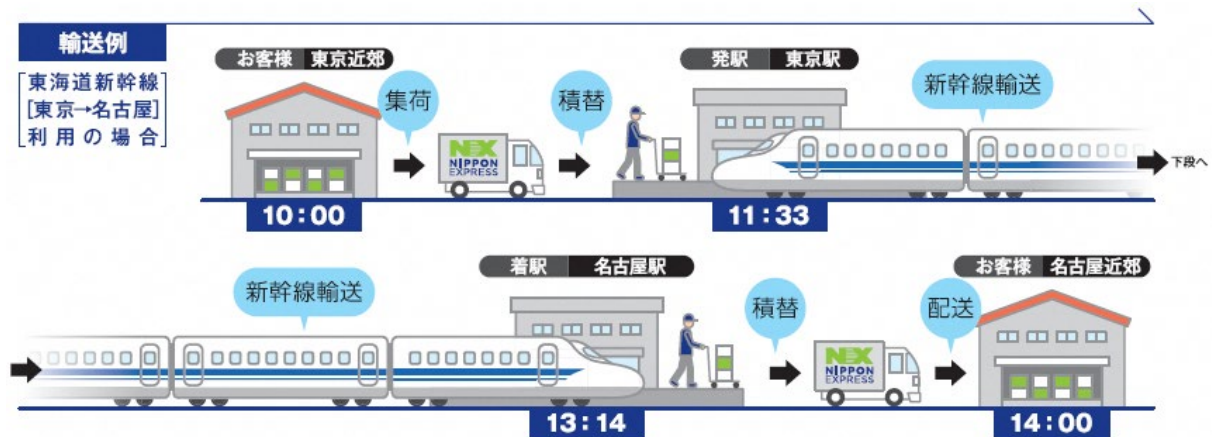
輸送例

[東海道新幹線]
[東京→名古屋]
[利用の場合]

お客様 東京近郊

集荷

NEX NIPPON EXPRESS

積替

発駅 東京駅

新幹線輸送

下段へ

10:00

11:33

新幹線輸送

着駅 名古屋駅

積替

NEX NIPPON EXPRESS

配送

お客様 名古屋近郊

13:14

14:00